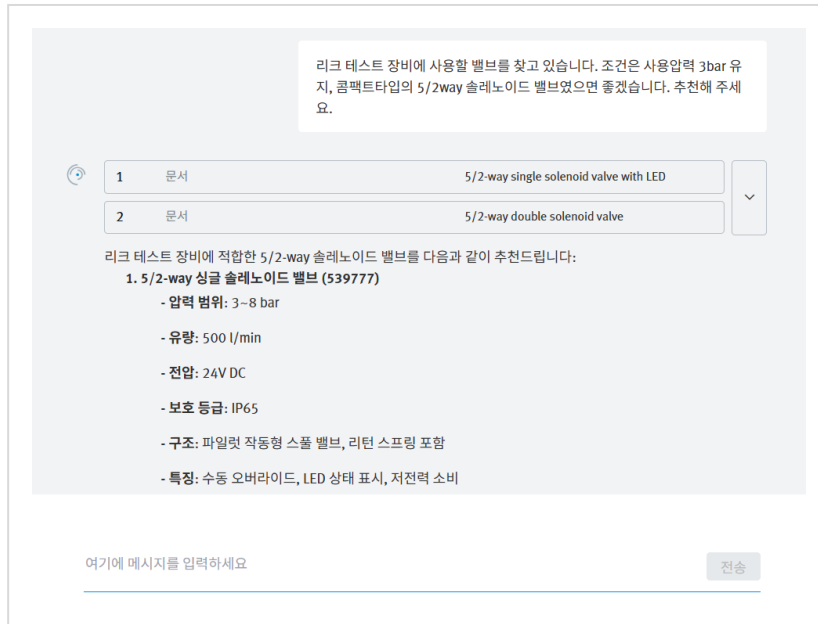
리크 테스트 장비에 사용할 밸브를 찾고 있습니다. 조건은 사용압력 3bar 유지, 콤팩트타입의 5/2way 솔레노이드 밸브였으면 좋겠습니다. 추천해 주세요.

| 1 | 문서 | 5/2-way single solenoid valve with LED |
|---|---|---|
| 2 | 문서 | 5/2-way double solenoid valve |

리크 테스트 장비에 적합한 5/2-way 솔레노이드 밸브를 다음과 같이 추천드립니다:

1. 5/2-way 싱글 솔레노이드 밸브 (539777)

- 압력 범위: 3~8 bar

- 유량: 500 l/min

- 전압: 24V DC

- 보호 등급: IP65

- 구조: 파일럿 작동형 스풀 밸브, 리턴 스프링 포함

- 특징: 수동 오버라이드, LED 상태 표시, 저전력 소비

여기에 메시지를 입력하세요

전송